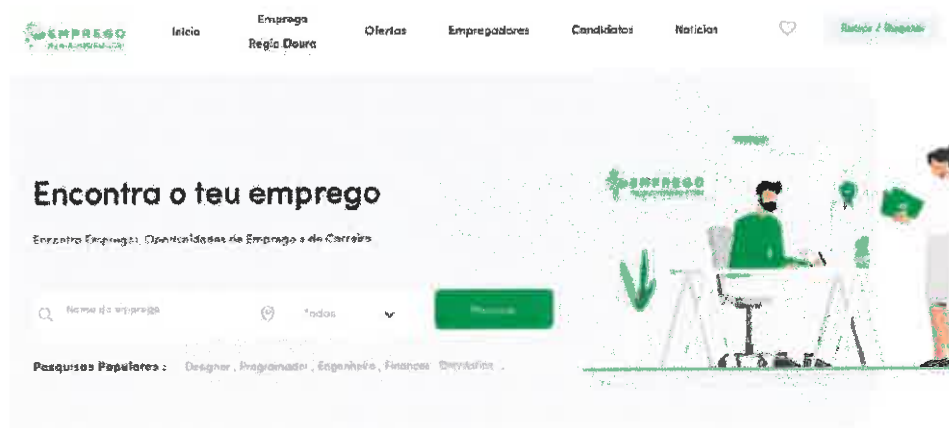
EMPREGO

Início

Emprego Regio Douro

Ofertas

Empregadores

Candidatos

Notícias

Entrar / Registar

Encontra o teu emprego

Encontra Emprego, Oportunidades de Emprego e de Carreira

Nome do emprego

Todos

Procurar

Pesquisas Populares : Designer , Programador , Engenheiro , Finanças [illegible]

EMPREGO